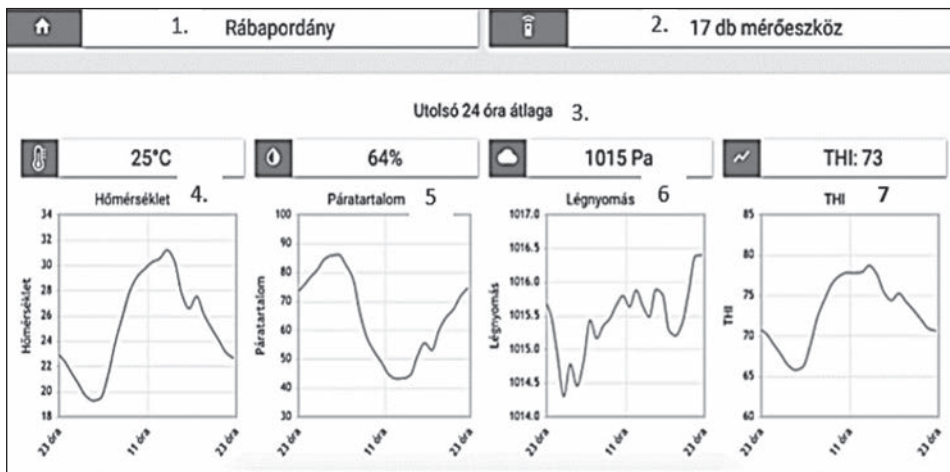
1. Rábapordány

2. 17 db mérőeszköz

Utolsó 24 óra átlaga 3.

25°C

64%

1015 Pa

THI: 73

Hőmérséklet 4.

Hőmérséklet

34
32
30
28
26
24
22
20
18

23 óra
11 óra
23 óra

Páratartalom 5

Páratartalom

100
90
80
70
60
50
40
30

23 óra
11 óra
23 óra

Légnyomás 6

Légnyomás

1017.0
1016.5
1016.0
1015.5
1015.0
1014.5
1014.0

23 óra
11 óra
23 óra

THI 7

THI

85
80
75
70
65
60

23 óra
11 óra
23 óra